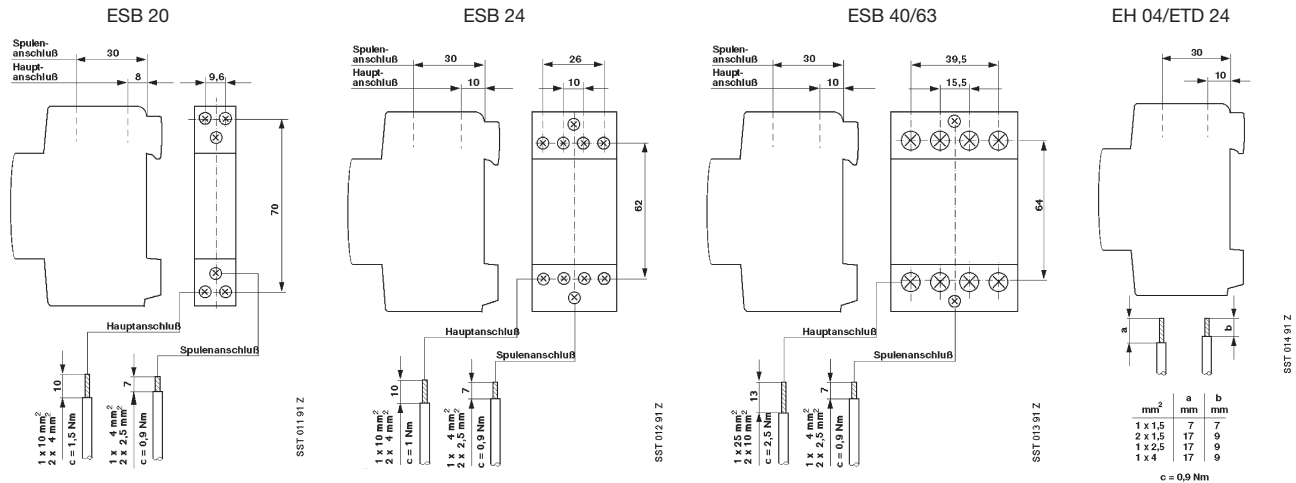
ESB 20

Spulenanschluß 30
Hauptanschluß 8
9,6
70
Hauptanschluß
Spulenanschluß
10
$1 \times 10\ mm^2$
$2 \times 4\ mm^2$
c = 1,5 Nm
7
$1 \times 4\ mm^2$
$2 \times 2,5\ mm^2$
c = 0,9 Nm
SST 011 91 Z

ESB 24

Spulenanschluß 30
Hauptanschluß 10
26
10
62
Hauptanschluß
Spulenanschluß
10
$1 \times 10\ mm^2$
$2 \times 4\ mm^2$
c = 1 Nm
7
$1 \times 4\ mm^2$
$2 \times 2,5\ mm^2$
c = 0,9 Nm
SST 012 91 Z

ESB 40/63

Spulenanschluß 30
Hauptanschluß 10
39,5
15,5
64
Hauptanschluß
Spulenanschluß
13
$1 \times 25\ mm^2$
$2 \times 10\ mm^2$
c = 2,5 Nm
7
$1 \times 4\ mm^2$
$2 \times 2,5\ mm^2$
c = 0,9 Nm
SST 013 91 Z

EH 04/ETD 24

30
10
a
b

| $mm^2$ | a mm | b mm |
|---|---|---|
| 1 x 1,5 | 7 | 7 |
| 2 x 1,5 | 17 | 9 |
| 1 x 2,5 | 17 | 9 |
| 1 x 4 | 17 | 9 |

c = 0,9 Nm
SST 014 91 Z